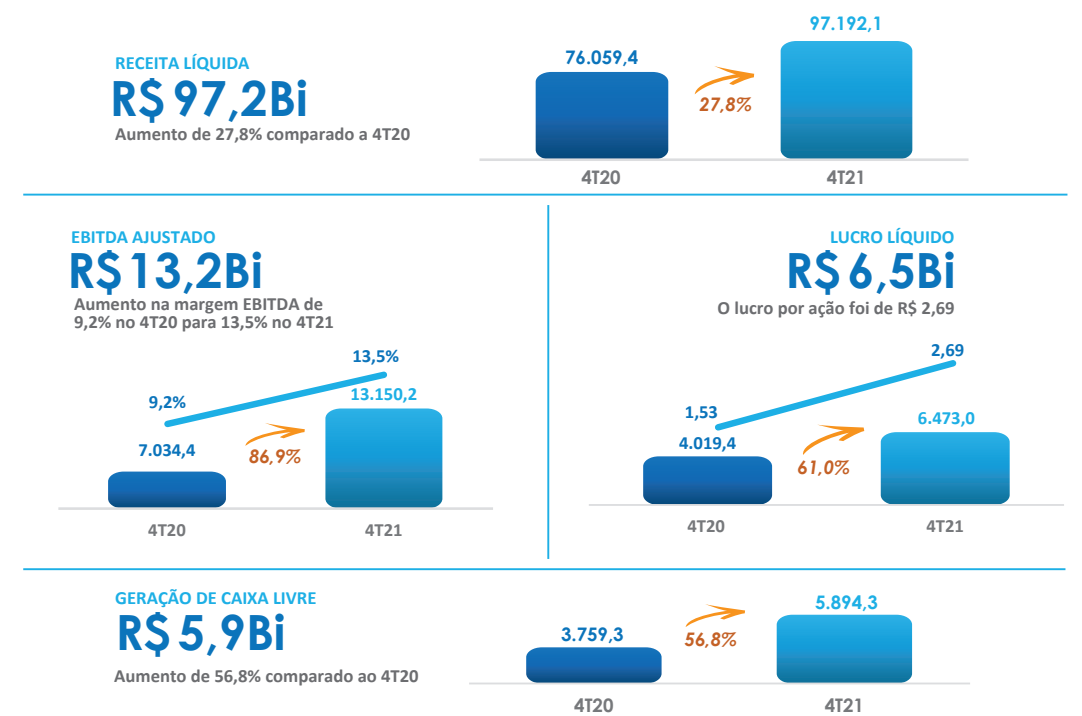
RECEITA LÍQUIDA
R$ 97,2Bi
Aumento de 27,8% comparado a 4T20

76.059,4
27,8%
97.192,1
4T20
4T21

EBITDA AJUSTADO
R$ 13,2Bi
Aumento na margem EBITDA de 9,2% no 4T20 para 13,5% no 4T21

9,2%
13,5%
7.034,4
86,9%
13.150,2
4T20
4T21

LUCRO LÍQUIDO
R$ 6,5Bi
O lucro por ação foi de R$ 2,69

1,53
2,69
4.019,4
61,0%
6.473,0
4T20
4T21

GERAÇÃO DE CAIXA LIVRE
R$ 5,9Bi
Aumento de 56,8% comparado ao 4T20

3.759,3
56,8%
5.894,3
4T20
4T21